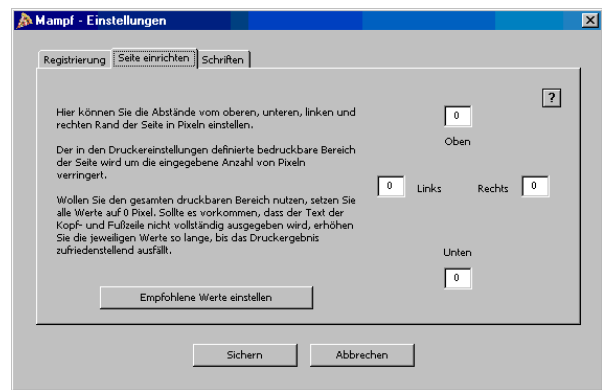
Mampf - Einstellungen

Registrierung | Seite einrichten | Schriften

?

Hier können Sie die Abstände vom oberen, unteren, linken und rechten Rand der Seite in Pixeln einstellen.

Der in den Druckereinstellungen definierte bedruckbare Bereich der Seite wird um die eingegebene Anzahl von Pixeln verringert.

Wollen Sie den gesamten druckbaren Bereich nutzen, setzen Sie alle Werte auf 0 Pixel. Sollte es vorkommen, dass der Text der Kopf- und Fußzeile nicht vollständig ausgegeben wird, erhöhen Sie die jeweiligen Werte so lange, bis das Druckergebnis zufriedenstellend ausfällt.

0
Oben

0 Links

Rechts 0

Unten
0

Empfohlene Werte einstellen

Sichern

Abbrechen